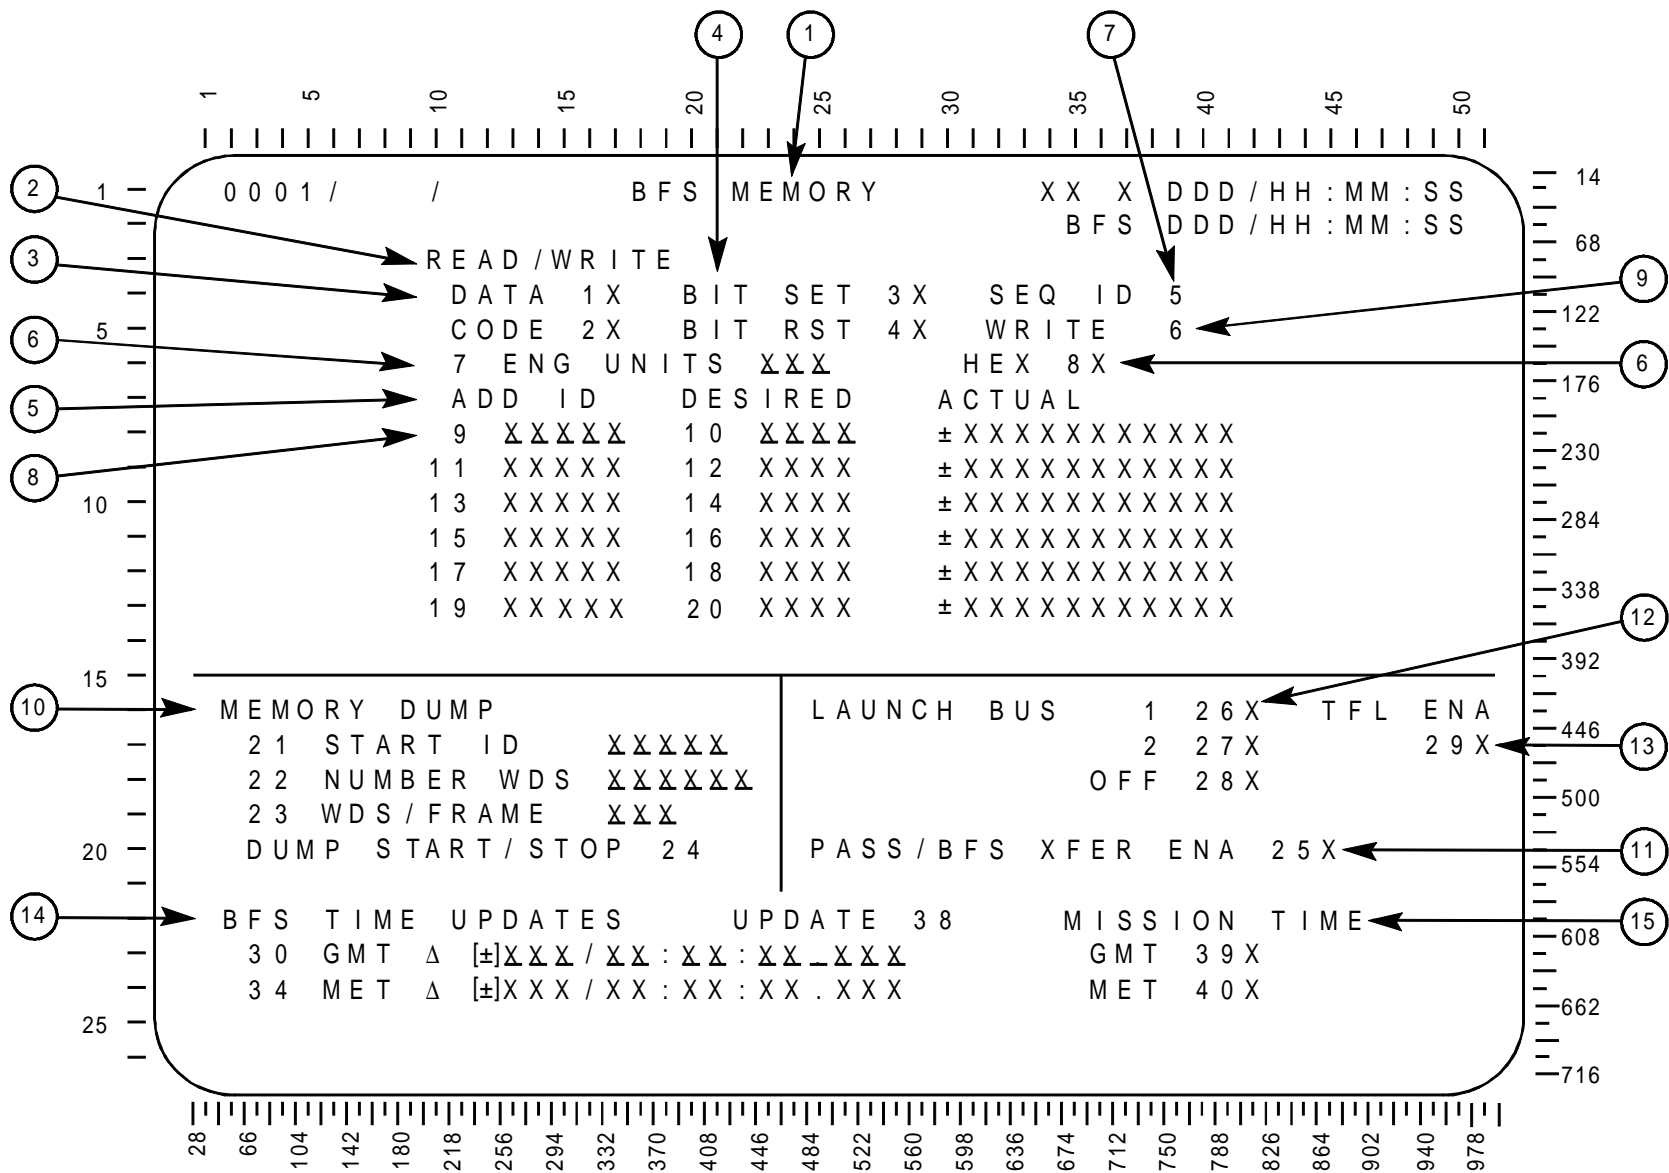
4 1 7

1 5 10 15 20 25 30 35 40 45 50

1
0001/ / BFS MEMORY XX X DDD/HH:MM:SS
BFS DDD/HH:MM:SS

2 READ/WRITE
3 DATA 1X BIT SET 3X SEQ ID 5
5 CODE 2X BIT RST 4X WRITE 6 9
6 7 ENG UNITS XXX HEX 8X 6
5 ADD ID DESIRED ACTUAL
8 9 XXXXX 10 XXXX ±XXXXXXXXXXX
11 XXXXX 12 XXXX ±XXXXXXXXXXX
10 13 XXXXX 14 XXXX ±XXXXXXXXXXX
15 XXXXX 16 XXXX ±XXXXXXXXXXX
17 XXXXX 18 XXXX ±XXXXXXXXXXX
19 XXXXX 20 XXXX ±XXXXXXXXXXX

15
10 MEMORY DUMP
21 START ID XXXXX
22 NUMBER WDS XXXXXX
23 WDS/FRAME XXX
20 DUMP START/STOP 24

12 LAUNCH BUS 1 26X TFL ENA
2 27X 29X 13
OFF 28X

PASS/BFS XFER ENA 25X 11

14 BFS TIME UPDATES UPDATE 38 MISSION TIME 15
30 GMT Δ [±]XXX/XX:XX:XX.XXX GMT 39X
34 MET Δ [±]XXX/XX:XX:XX.XXX MET 40X
25

14 68 122 176 230 284 338 392 446 500 554 608 662 716

28 66 104 142 180 218 256 294 332 370 408 446 484 522 560 598 636 674 712 750 788 826 864 902 940 978